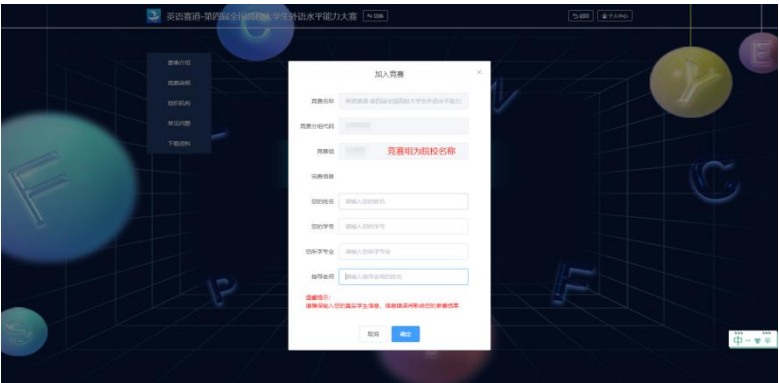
英语赛道-第四届全国高校大学生外语水平能力大赛 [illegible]

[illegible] 个人中心

赛事介绍
竞赛说明
组织机构
常见问题
下载资料

加入竞赛

×

竞赛名称 英语赛道-第四届全国高校大学生外语水平能力

竞赛分组代码 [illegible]

竞赛组 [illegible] 竞赛组为院校名称

完善信息

您的姓名 请输入您的姓名

您的学号 请输入您的学号

您所学专业 请输入您所学专业

指导老师 请输入指导老师的姓名

温馨提示:
请务必输入您的真实学生信息,信息错误将影响您的参赛结果

取消 确定

中 · 半 ⊞